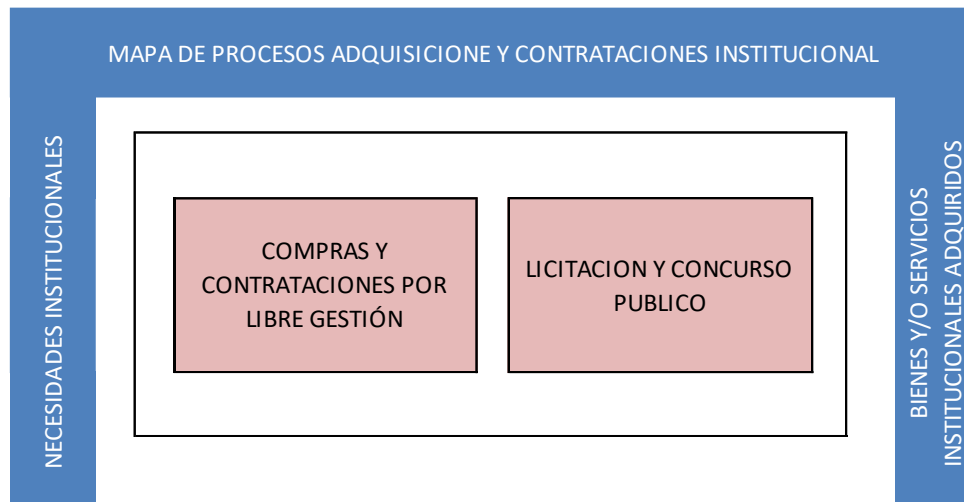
MAPA DE PROCESOS ADQUISICIONE Y CONTRATACIONES INSTITUCIONAL

NECESIDADES INSTITUCIONALES

COMPRAS Y CONTRATACIONES POR LIBRE GESTIÓN

LICITACION Y CONCURSO PUBLICO

BIENES Y/O SERVICIOS INSTITUCIONALES ADQUIRIDOS